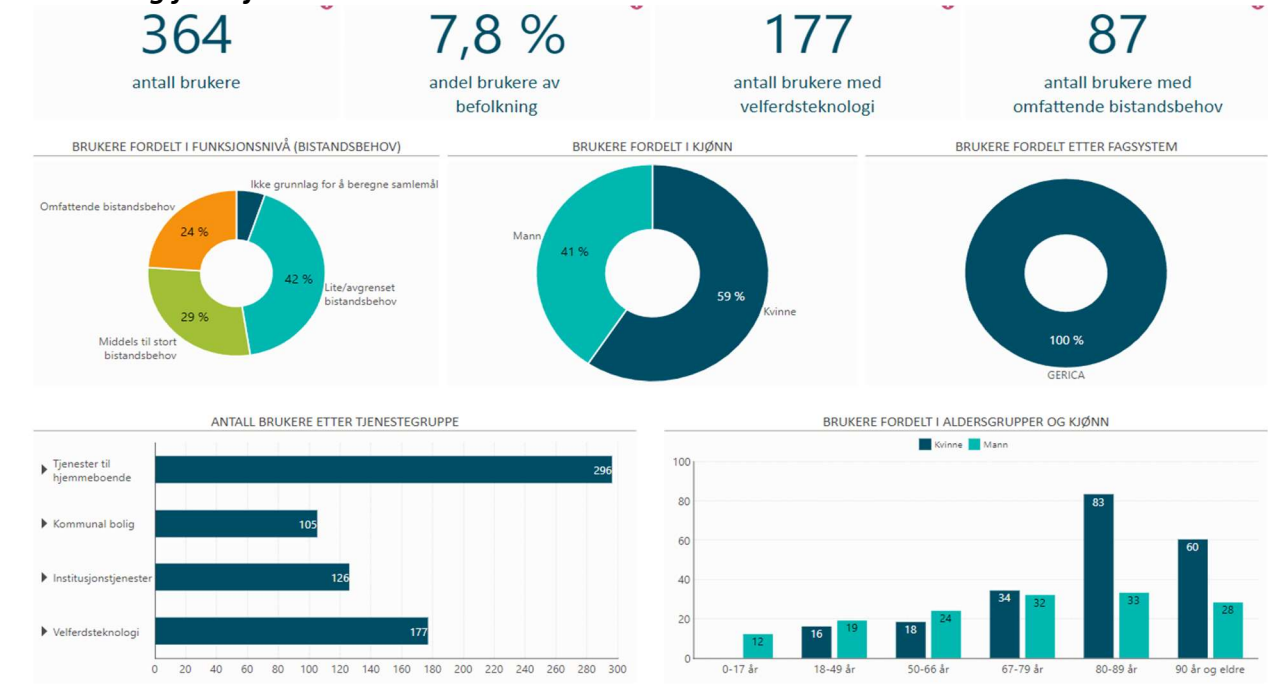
364
antall brukere

7,8 %
andel brukere av befolkning

177
antall brukere med velferdsteknologi

87
antall brukere med omfattende bistandsbehov

BRUKERE FORDELT I FUNKSJONSNIVÅ (BISTANDSBEHOV)
Ikke grunnlag for å beregne samlemål
Omfattende bistandsbehov
24 %
42 %
Lite/avgrenset bistandsbehov
29 %
Middels til stort bistandsbehov

BRUKERE FORDELT I KJØNN
Mann
41 %
59 %
Kvinne

BRUKERE FORDELT ETTER FAGSYSTEM
100 %
GERICA

ANTALL BRUKERE ETTER TJENESTEGRUPPE
| Tjenestegruppe | Antall |
|---|---|
| Tjenester til hjemmeboende | 296 |
| Kommunal bolig | 105 |
| Institusjonstjenester | 126 |
| Velferdsteknologi | 177 |
0 20 40 60 80 100 120 140 160 180 200 220 240 260 280 300

BRUKERE FORDELT I ALDERSGRUPPER OG KJØNN
Kvinne Mann
| Aldersgruppe | Kvinne | Mann |
|---|---|---|
| 0-17 år | | 12 |
| 18-49 år | 16 | 19 |
| 50-66 år | 18 | 24 |
| 67-79 år | 34 | 32 |
| 80-89 år | 83 | 33 |
| 90 år og eldre | 60 | 28 |
0 20 40 60 80 100